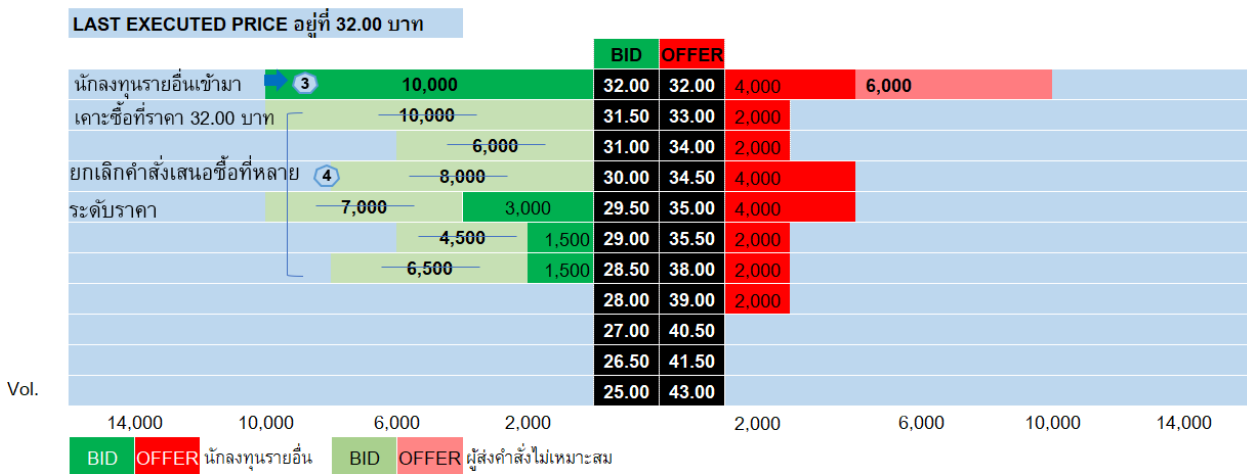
LAST EXECUTED PRICE อยู่ที่ 32.00 บาท

| | BID | OFFER | |
|---|---|---|---|
| นักลงทุนรายอื่นเข้ามา 3 10,000 | 32.00 | 32.00 | 4,000 6,000 |
| เคาะซื้อที่ราคา 32.00 บาท ~~10,000~~ | 31.50 | 33.00 | 2,000 |
| ~~6,000~~ | 31.00 | 34.00 | 2,000 |
| ยกเลิกคำสั่งเสนอซื้อที่หลาย 4 ~~8,000~~ | 30.00 | 34.50 | 4,000 |
| ระดับราคา ~~7,000~~ 3,000 | 29.50 | 35.00 | 4,000 |
| ~~4,500~~ 1,500 | 29.00 | 35.50 | 2,000 |
| ~~6,500~~ 1,500 | 28.50 | 38.00 | 2,000 |
| | 28.00 | 39.00 | 2,000 |
| | 27.00 | 40.50 | |
| | 26.50 | 41.50 | |
| Vol. | 25.00 | 43.00 | |

14,000 10,000 6,000 2,000 2,000 6,000 10,000 14,000

BID OFFER นักลงทุนรายอื่น BID OFFER ผู้ส่งคำสั่งไม่เหมาะสม